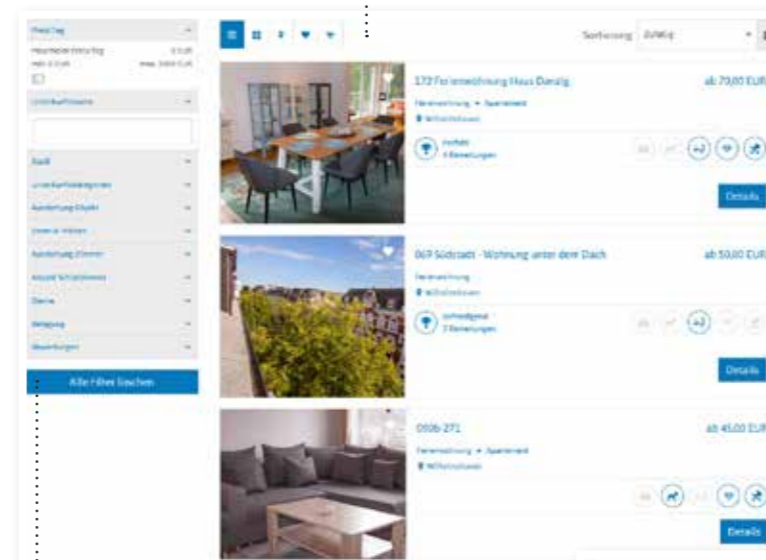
Preis/Tag
Hauptpreisfilterung Tag 0 EUR
min. 0 EUR max. 3000 EUR

Unterkunftsname

Stadt
Unterkunftskategorien
Ausstattung Objekt
Lage & Wohnen
Ausstattung Zimmer
Anzahl Schlafzimmer
Sterne
Belegung
Bewertungen

Alle Filter löschen

Sortierung Zufällig

173 Ferienwohnung Haus Danzig
ab 79,00 EUR
Ferienwohnung • Apartment
Wilhelmshaven
Perfekt
4 Bewertungen
Details

069 Südstadt - Wohnung unter dem Dach
ab 50,00 EUR
Ferienwohnung
Wilhelmshaven
Hervorragend
3 Bewertungen
Details

0306-271
ab 45,00 EUR
Ferienwohnung • Apartment
Wilhelmshaven
Details